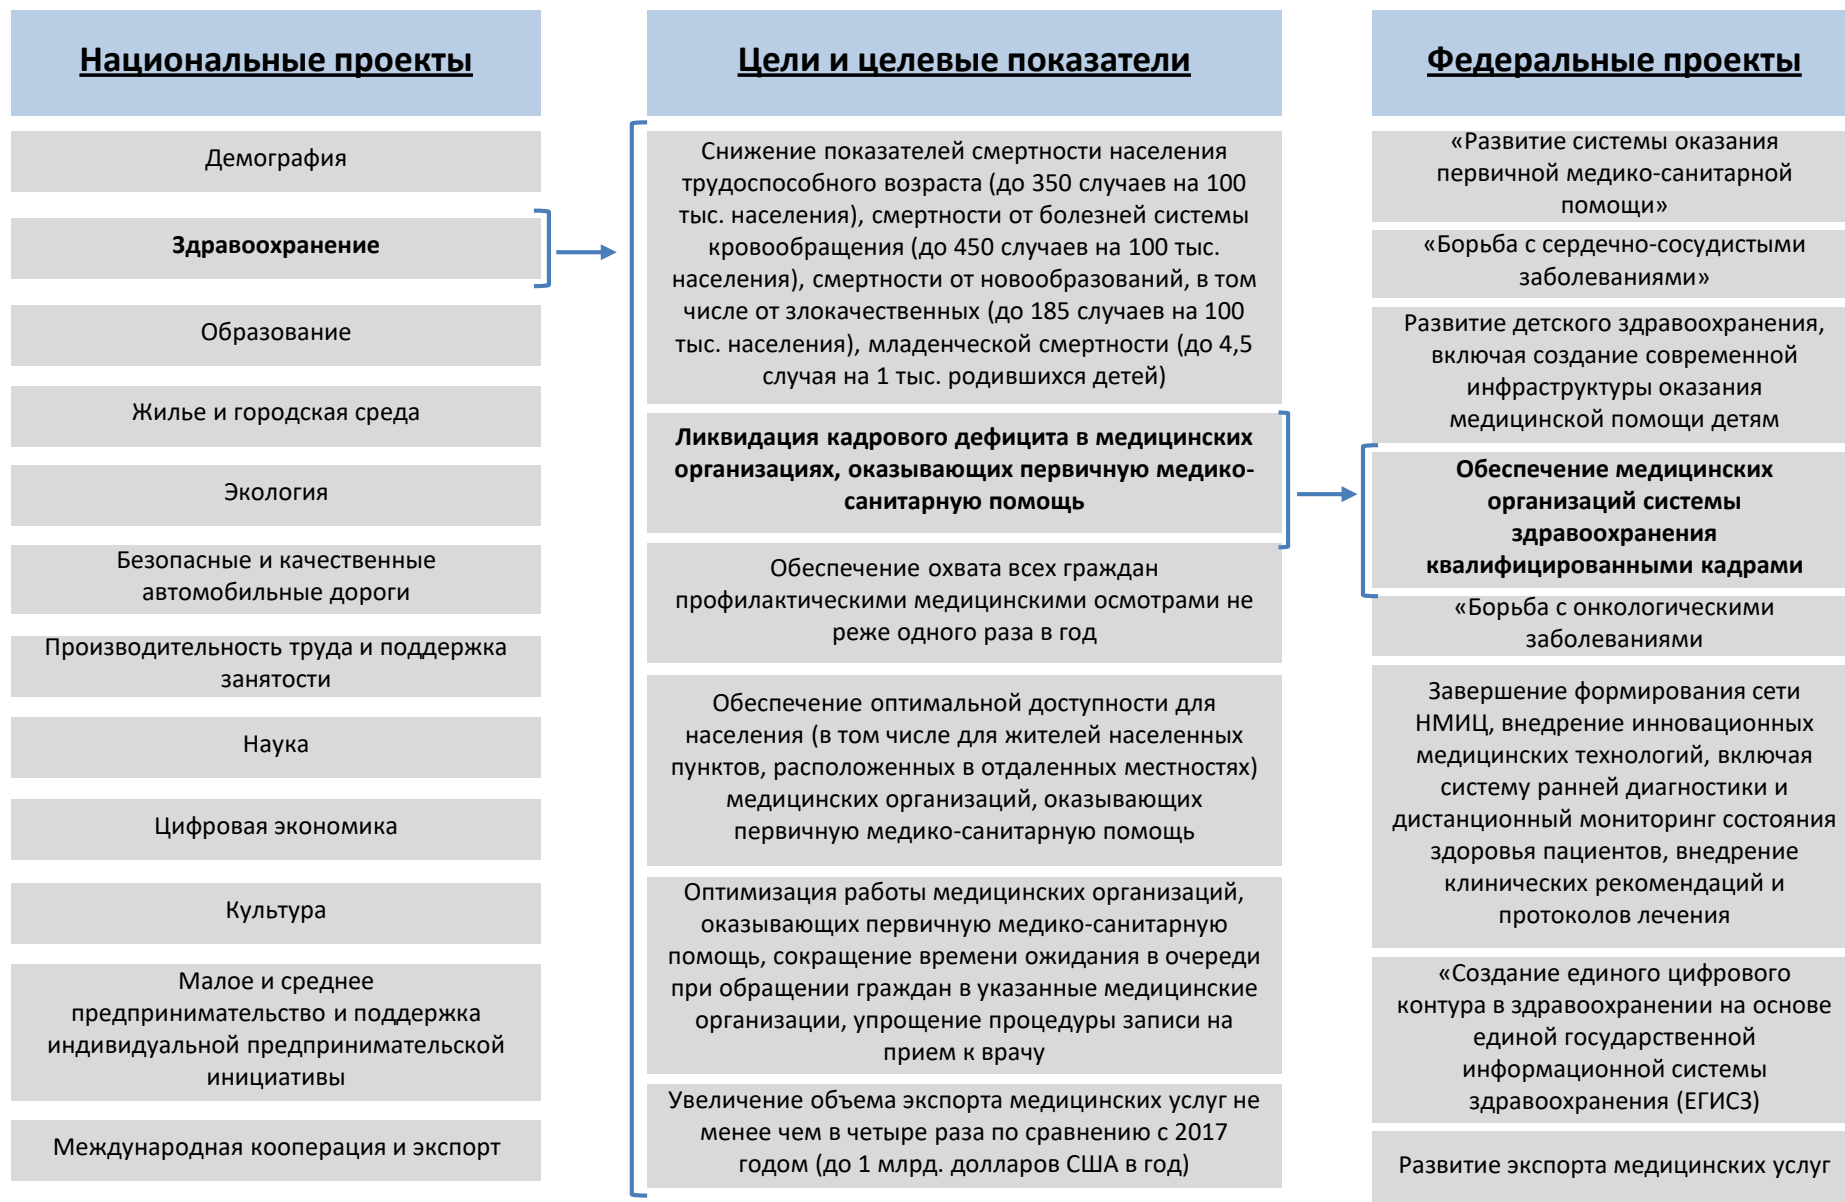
Национальные проекты

Демография

Здравоохранение

Образование

Жилье и городская среда

Экология

Безопасные и качественные автомобильные дороги

Производительность труда и поддержка занятости

Наука

Цифровая экономика

Культура

Малое и среднее предпринимательство и поддержка индивидуальной предпринимательской инициативы

Международная кооперация и экспорт

Цели и целевые показатели

Снижение показателей смертности населения трудоспособного возраста (до 350 случаев на 100 тыс. населения), смертности от болезней системы кровообращения (до 450 случаев на 100 тыс. населения), смертности от новообразований, в том числе от злокачественных (до 185 случаев на 100 тыс. населения), младенческой смертности (до 4,5 случая на 1 тыс. родившихся детей)

Ликвидация кадрового дефицита в медицинских организациях, оказывающих первичную медико-санитарную помощь

Обеспечение охвата всех граждан профилактическими медицинскими осмотрами не реже одного раза в год

Обеспечение оптимальной доступности для населения (в том числе для жителей населенных пунктов, расположенных в отдаленных местностях) медицинских организаций, оказывающих первичную медико-санитарную помощь

Оптимизация работы медицинских организаций, оказывающих первичную медико-санитарную помощь, сокращение времени ожидания в очереди при обращении граждан в указанные медицинские организации, упрощение процедуры записи на прием к врачу

Увеличение объема экспорта медицинских услуг не менее чем в четыре раза по сравнению с 2017 годом (до 1 млрд. долларов США в год)

Федеральные проекты

«Развитие системы оказания первичной медико-санитарной помощи»

«Борьба с сердечно-сосудистыми заболеваниями»

Развитие детского здравоохранения, включая создание современной инфраструктуры оказания медицинской помощи детям

Обеспечение медицинских организаций системы здравоохранения квалифицированными кадрами

«Борьба с онкологическими заболеваниями

Завершение формирования сети НМИЦ, внедрение инновационных медицинских технологий, включая систему ранней диагностики и дистанционный мониторинг состояния здоровья пациентов, внедрение клинических рекомендаций и протоколов лечения

«Создание единого цифрового контура в здравоохранении на основе единой государственной информационной системы здравоохранения (ЕГИСЗ)

Развитие экспорта медицинских услуг